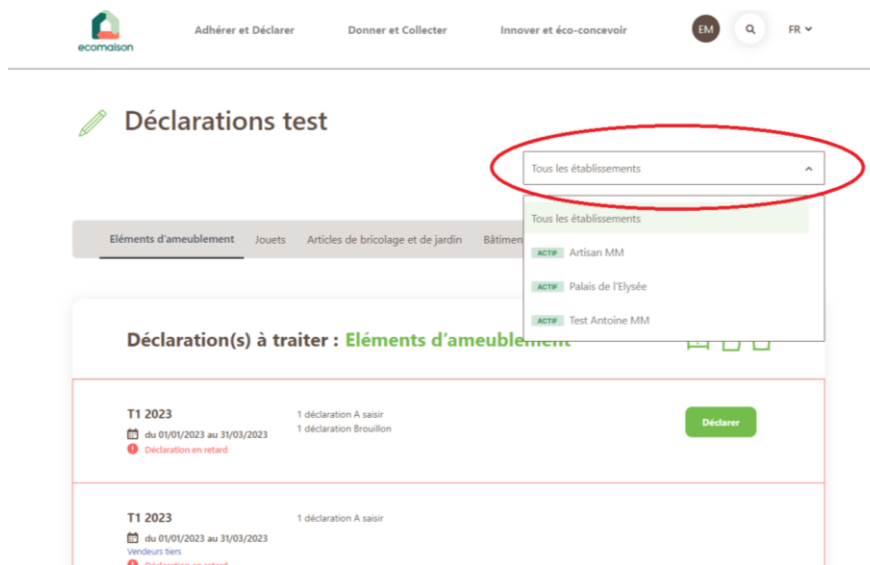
ecomaison

Adhérer et Déclarer

Donner et Collecter

Innover et éco-concevoir

EM

FR

Déclarations test

Tous les établissements

Tous les établissements

ACTIF Artisan MM

ACTIF Palais de l'Elysée

ACTIF Test Antoine MM

Eléments d'ameublement

Jouets

Articles de bricolage et de jardin

Bâtimen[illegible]

Déclaration(s) à traiter : Eléments d'ameublement

T1 2023

du 01/01/2023 au 31/03/2023

Déclaration en retard

1 déclaration A saisir
1 déclaration Brouillon

Déclarer

T1 2023

du 01/01/2023 au 31/03/2023

Vendeurs tiers

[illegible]

1 déclaration A saisir